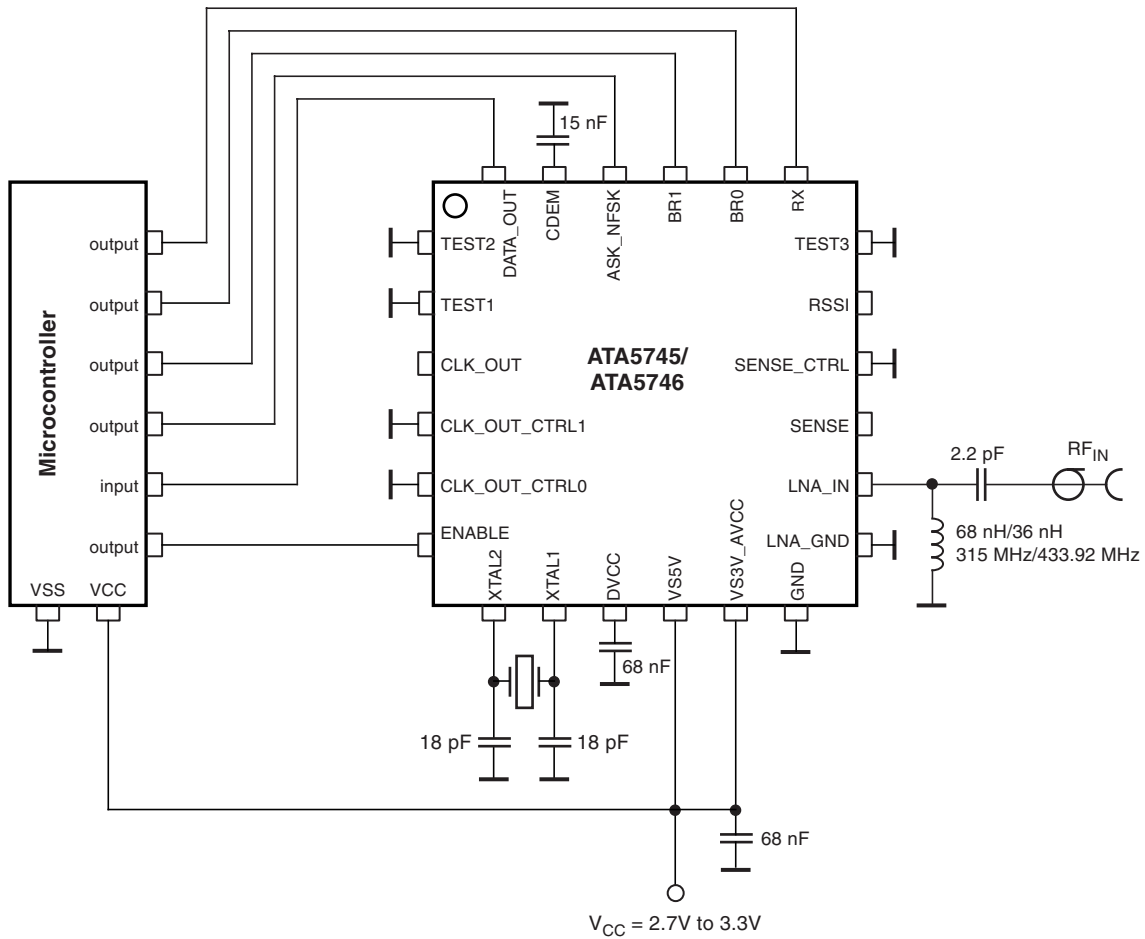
15 nF

DATA_OUT CDEM ASK_NFSK BR1 BR0 RX

Microcontroller

output
output
output
output
input
output
VSS VCC

TEST2
TEST1
CLK_OUT
CLK_OUT_CTRL1
CLK_OUT_CTRL0
ENABLE

ATA5745/
ATA5746

TEST3
RSSI
SENSE_CTRL
SENSE
LNA_IN
LNA_GND

XTAL2 XTAL1 DVCC VS5V VS3V_AVCC GND

2.2 pF
$RF_{IN}$

68 nH/36 nH
315 MHz/433.92 MHz

68 nF

18 pF
18 pF

68 nF

$V_{CC}$ = 2.7V to 3.3V